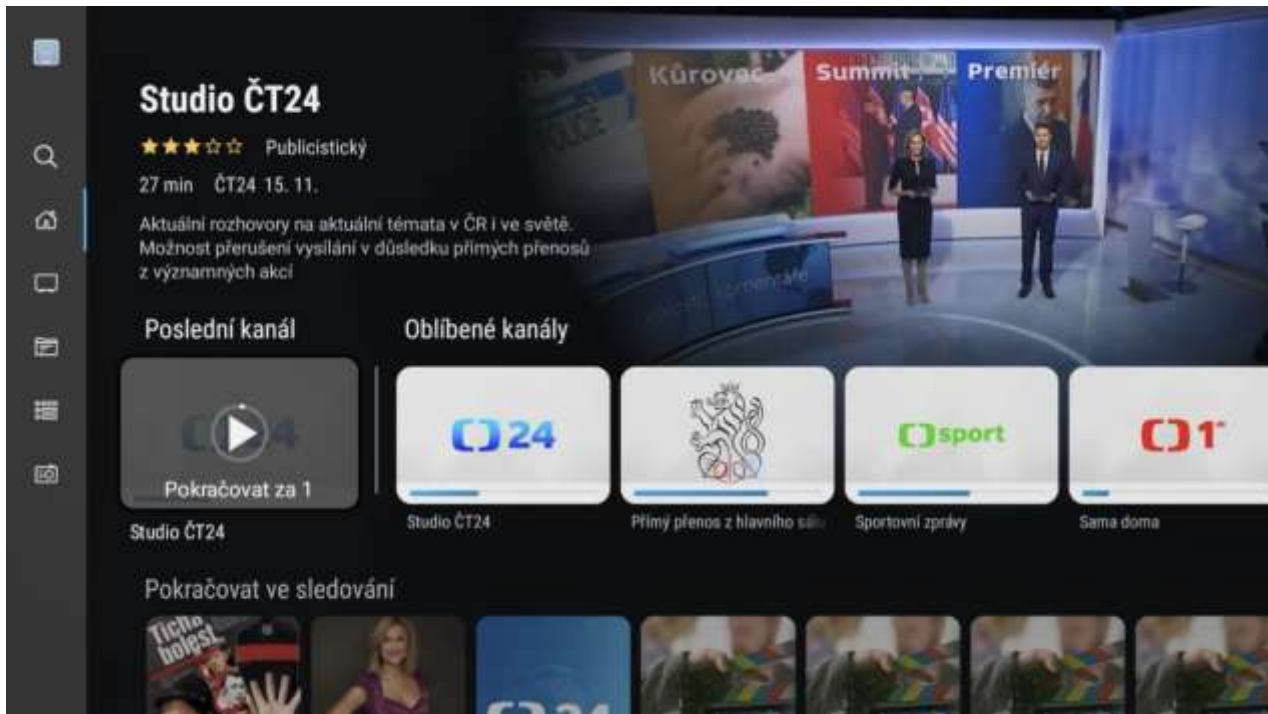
Kůrovec Summit Premiér

Studio ČT24

★★★☆☆ Publicistický

27 min ČT24 15. 11.

Aktuální rozhovory na aktuální témata v ČR i ve světě. Možnost přerušení vysílání v důsledku přímých přenosů z významných akcí

Poslední kanál

Oblíbené kanály

Pokračovat za 1

Studio ČT24

24

Studio ČT24

Přímý přenos z hlavního sálu

sport

Sportovní zprávy

1

Sama doma

Pokračovat ve sledování

Ticho bolest

24